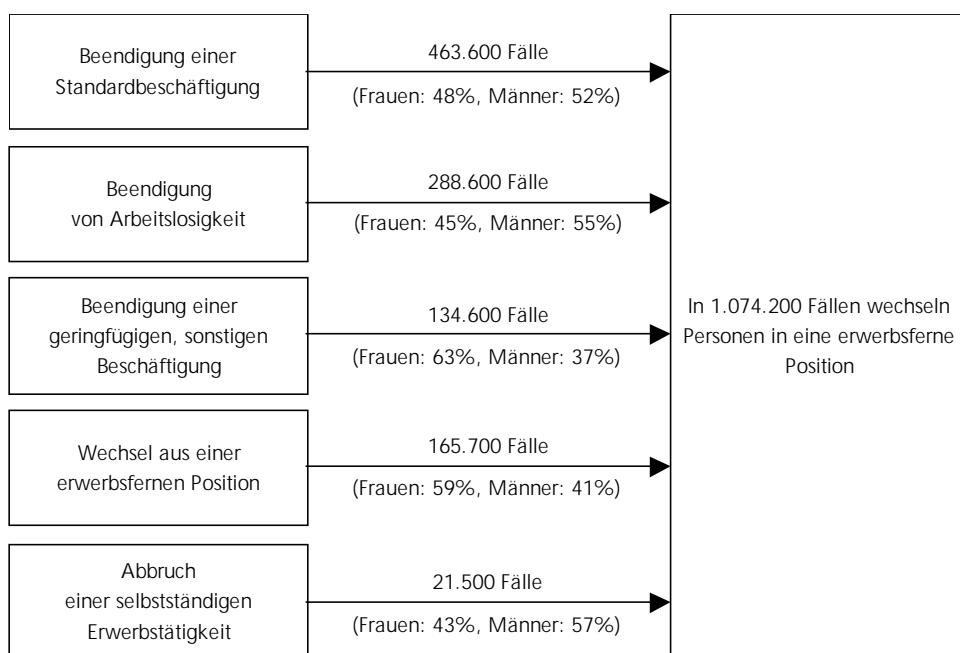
Beendigung einer Standardbeschäftigung

463.600 Fälle

(Frauen: 48%, Männer: 52%)

Beendigung von Arbeitslosigkeit

288.600 Fälle

(Frauen: 45%, Männer: 55%)

Beendigung einer geringfügigen, sonstigen Beschäftigung

134.600 Fälle

(Frauen: 63%, Männer: 37%)

Wechsel aus einer erwerbsfernen Position

165.700 Fälle

(Frauen: 59%, Männer: 41%)

Abbruch einer selbstständigen Erwerbstätigkeit

21.500 Fälle

(Frauen: 43%, Männer: 57%)

In 1.074.200 Fällen wechseln Personen in eine erwerbsferne Position